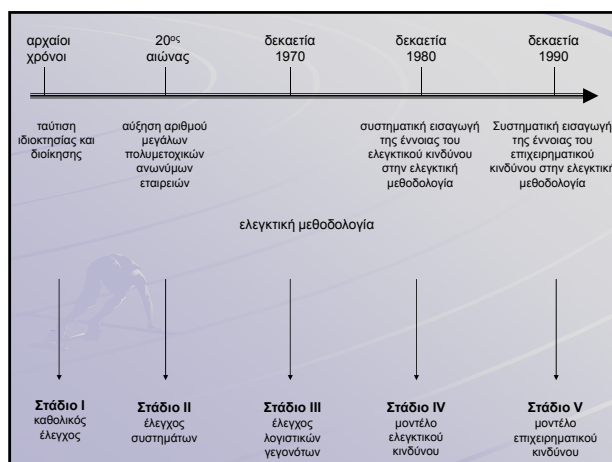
αρχαίοι χρόνοι

$20^{ος}$ αιώνας

δεκαετία 1970

δεκαετία 1980

δεκαετία 1990

ταύτιση ιδιοκτησίας και διοίκησης

αύξηση αριθμού μεγάλων πολυμετοχικών ανωνύμων εταιρειών

συστηματική εισαγωγή της έννοιας του ελεγκτικού κινδύνου στην ελεγκτική μεθοδολογία

Συστηματική εισαγωγή της έννοιας του επιχειρηματικού κινδύνου στην ελεγκτική μεθοδολογία

ελεγκτική μεθοδολογία

Στάδιο I
καθολικός έλεγχος

Στάδιο II
έλεγχος συστημάτων

Στάδιο III
έλεγχος λογιστικών γεγονότων

Στάδιο IV
μοντέλο ελεγκτικού κινδύνου

Στάδιο V
μοντέλο επιχειρηματικού κινδύνου